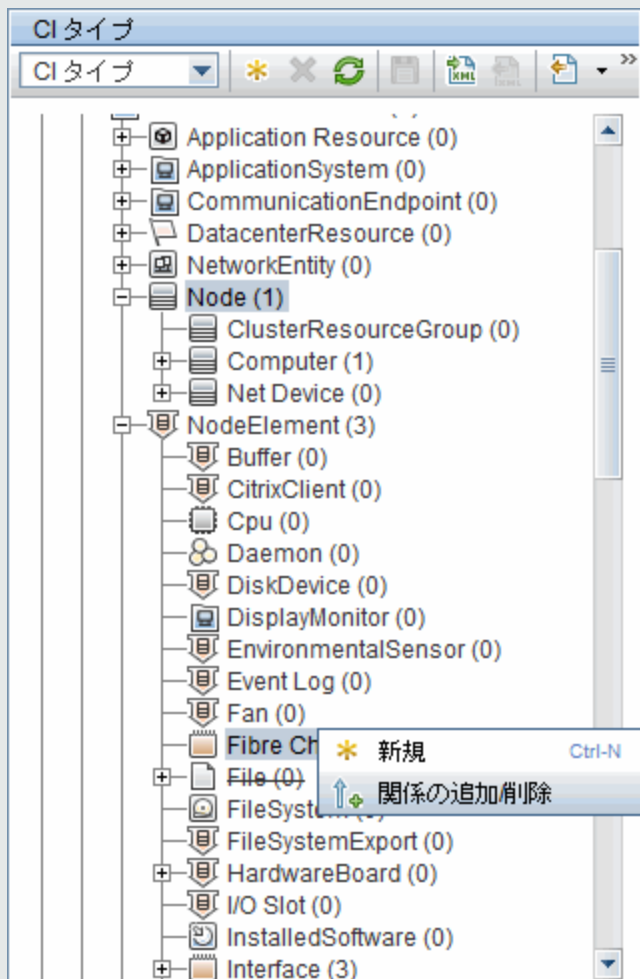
CI タイプ

CI タイプ

XML

Application Resource (0)
ApplicationSystem (0)
CommunicationEndpoint (0)
DatacenterResource (0)
NetworkEntity (0)
Node (1)
ClusterResourceGroup (0)
Computer (1)
Net Device (0)
NodeElement (3)
Buffer (0)
CitrixClient (0)
Cpu (0)
Daemon (0)
DiskDevice (0)
DisplayMonitor (0)
EnvironmentalSensor (0)
Event Log (0)
Fan (0)
Fibre Ch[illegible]
File (0)
FileSystem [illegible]
FileSystemExport (0)
HardwareBoard (0)
I/O Slot (0)
InstalledSoftware (0)
Interface (3)

新規 Ctrl-N
関係の追加/削除